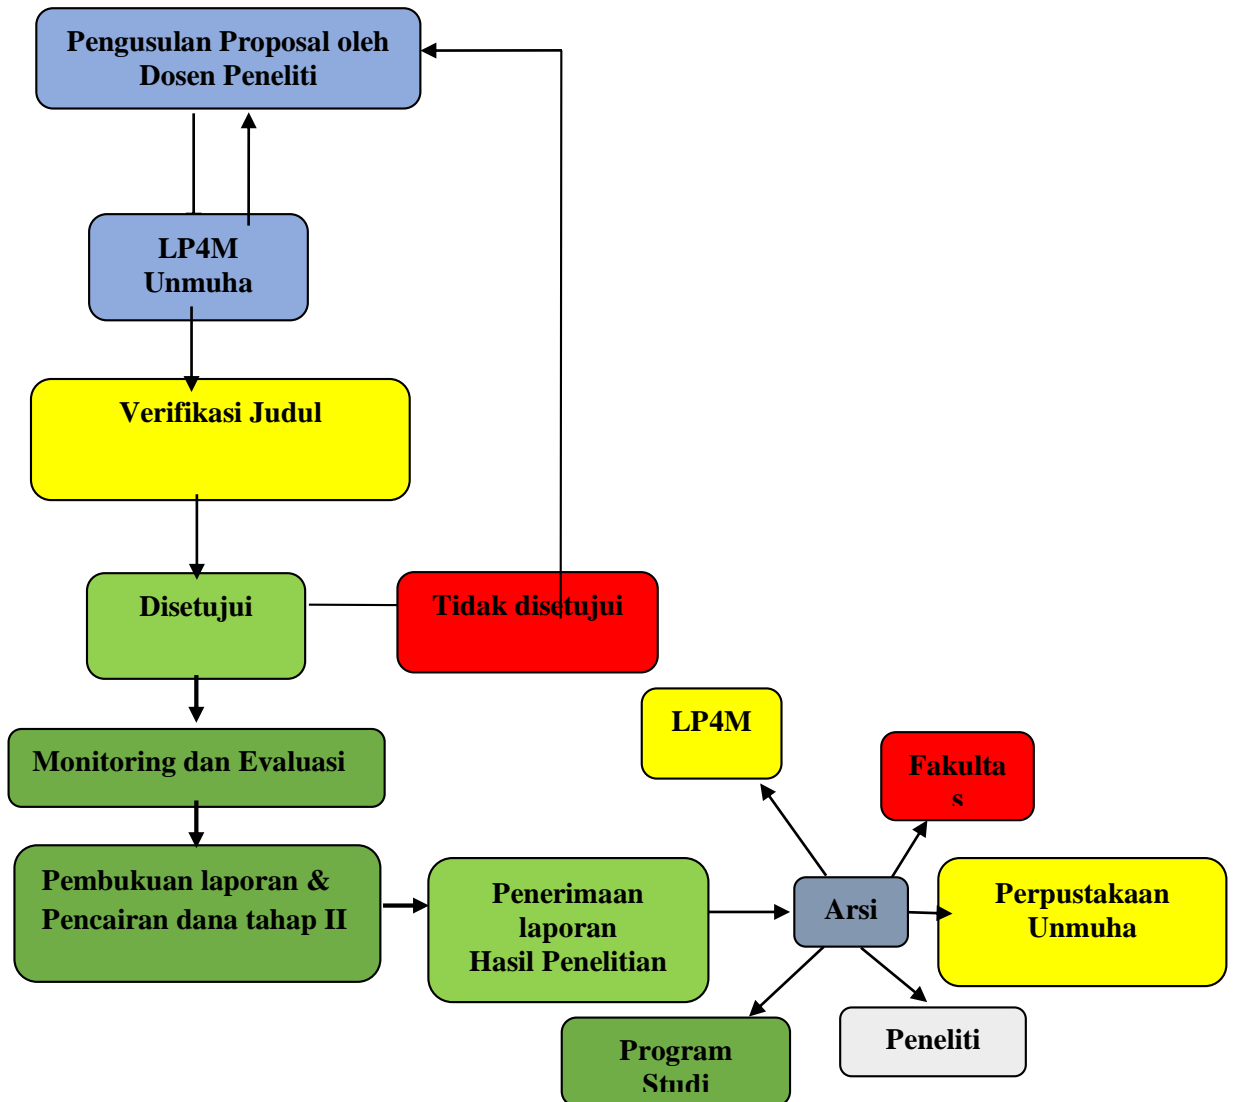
Pengusulan Proposal oleh Dosen Peneliti

LP4M Unmuha

Verifikasi Judul

Disetujui

Tidak disetujui

Monitoring dan Evaluasi

Pembukuan laporan & Pencairan dana tahap II

Penerimaan laporan Hasil Penelitian

Arsi

LP4M

Fakultas

Perpustakaan Unmuha

Peneliti

Program Studi